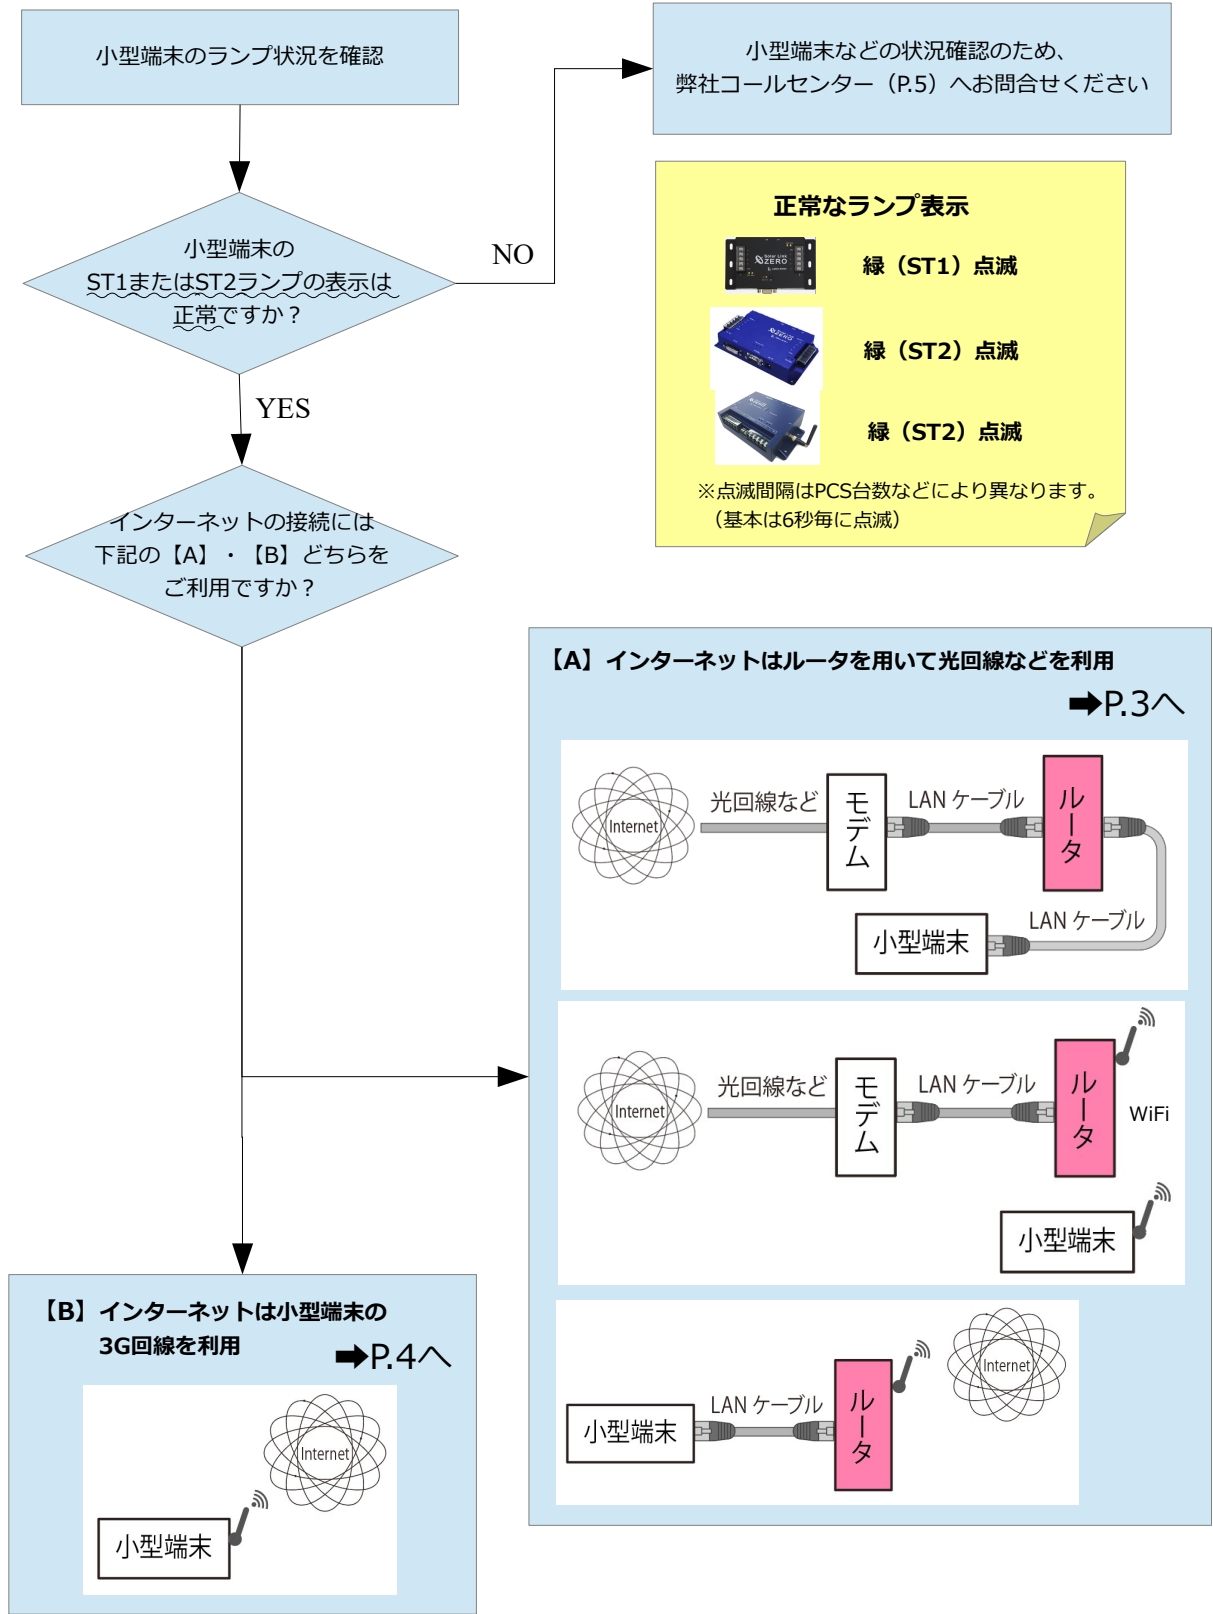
小型端末のランプ状況を確認

小型端末などの状況確認のため、
弊社コールセンター（P.5）へお問合せください

小型端末の
ST1またはST2ランプの表示は
正常ですか？

NO

正常なランプ表示

緑（ST1）点滅

緑（ST2）点滅

緑（ST2）点滅

※点滅間隔はPCS台数などにより異なります。
（基本は6秒毎に点滅）

YES

インターネットの接続には
下記の【A】・【B】どちらを
ご利用ですか？

【A】インターネットはルータを用いて光回線などを利用

➡P.3へ

Internet
光回線など
モデム
LAN ケーブル
ルータ
LAN ケーブル
小型端末

Internet
光回線など
モデム
LAN ケーブル
ルータ
WiFi
小型端末

小型端末
LAN ケーブル
ルータ
Internet

【B】インターネットは小型端末の
3G回線を利用

➡P.4へ

Internet
小型端末